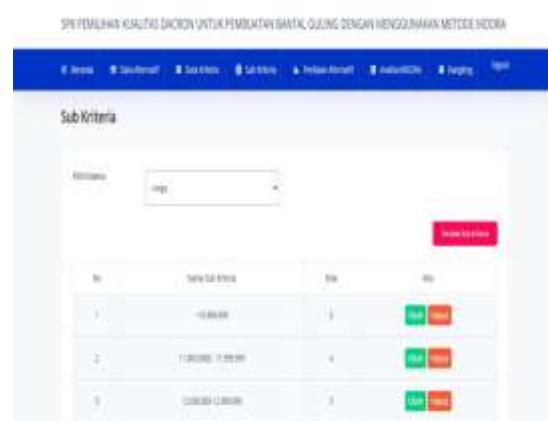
SPK PEMILIHAN KUALITAS DACRON UNTUK PEMBUATAN BANTAL GULING DENGAN MENGGUNAKAN METODE MOORA

Beranda | Data Alternatif | Data Kriteria | Sub Kriteria | Penilaian Alternatif | Analisa MOORA | Ranging | logout

Sub Kriteria

Pilih Kriteria: Harga

Tambah Sub Kriteria

| No | Nama Sub Kriteria | Nilai | Aksi |
|---|---|---|---|
| 1 | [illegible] | 5 | Edit Hapus |
| 2 | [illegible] | 4 | Edit Hapus |
| 3 | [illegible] | 3 | Edit Hapus |